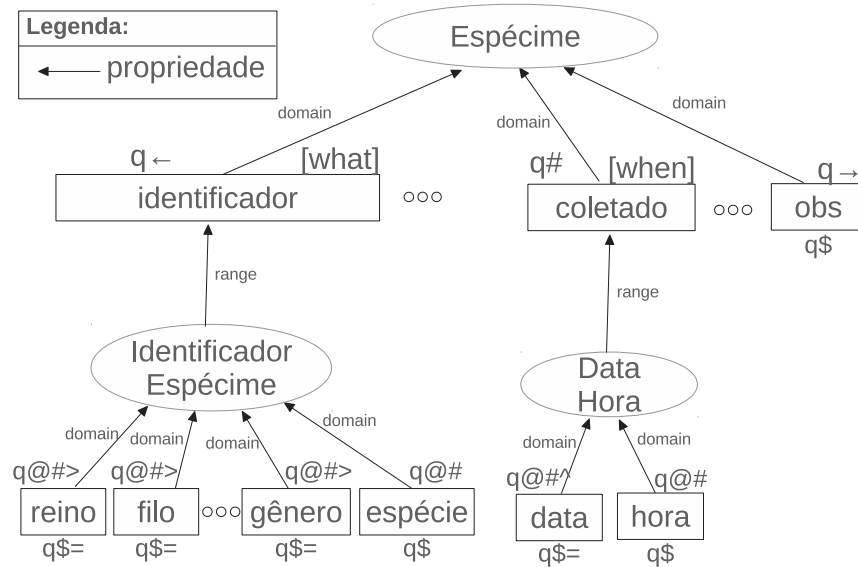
Legenda:
propriedade

Espécime

domain
domain
domain

q← [what]
identificador
ooo

q# [when]
coletado
ooo
q→
obs
q$

range
range

Identificador Espécime

Data Hora

domain
domain
domain
domain
domain
domain

q@#>
q@#>
q@#>
q@#
q@#^
q@#

reino
filo
ooo
gênero
espécie
data
hora

q$=
q$=
q$=
q$
q$=
q$